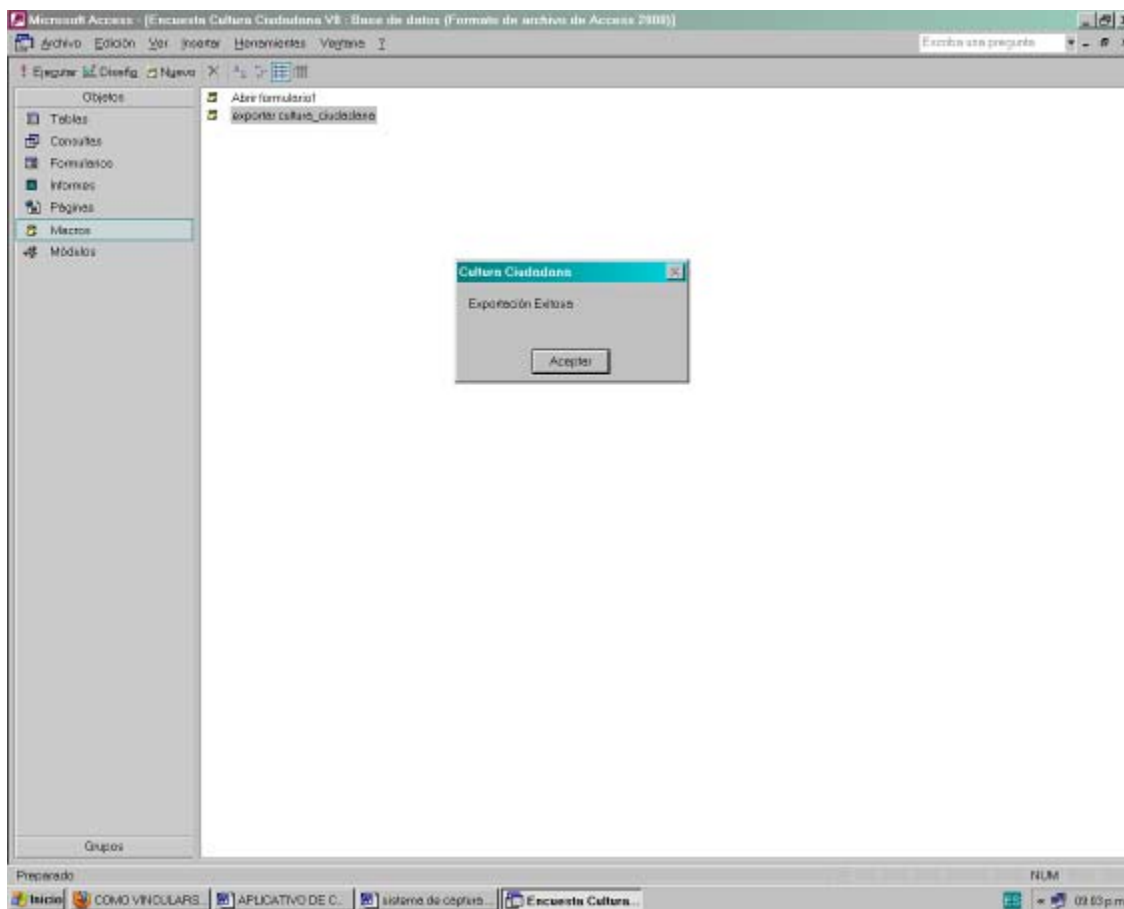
Microsoft Access - [Encuesta Cultura Ciudadana VII : Base de datos (Formato de archivo de Access 2000)]

Archivo Edición Ver Insertar Herramientas Ventana ?

Escriba una pregunta

Ejecutar Diseño Nuevo

Objetos
Tablas
Consultas
Formularios
Informes
Páginas
Macros
Módulos

Grupos

Abrir formulario1
exportar cultura_ciudadana

Cultura Ciudadana

Exportación Exitosa

Aceptar

Preparado

NUM

Inicio COMO VINCULARS... APLICATIVO DE C... sistema de captura... Encuesta Cultura...

09:03 p.m